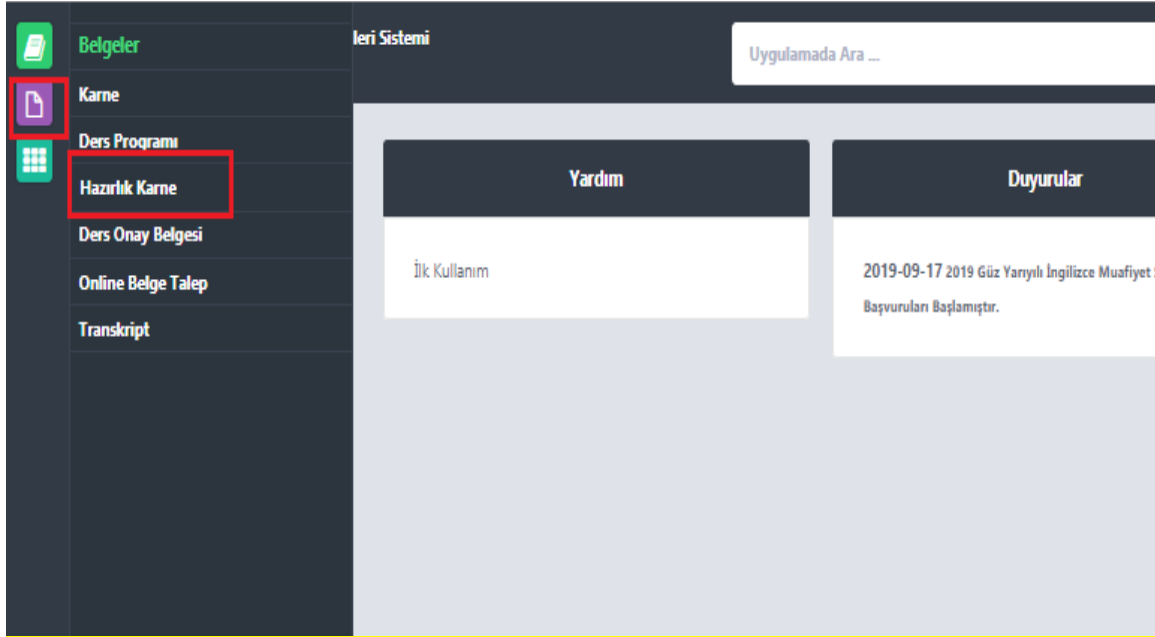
Belgeler

Karne

Ders Programı

Hazırlık Karne

Ders Onay Belgesi

Online Belge Talep

Transkript

leri Sistemi

Uygulamada Ara ...

Yardım

İlk Kullanım

Duyurular

2019-09-17 2019 Güz Yarıyılı İngilizce Muafiyet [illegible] Başvuruları Başlamıştır.